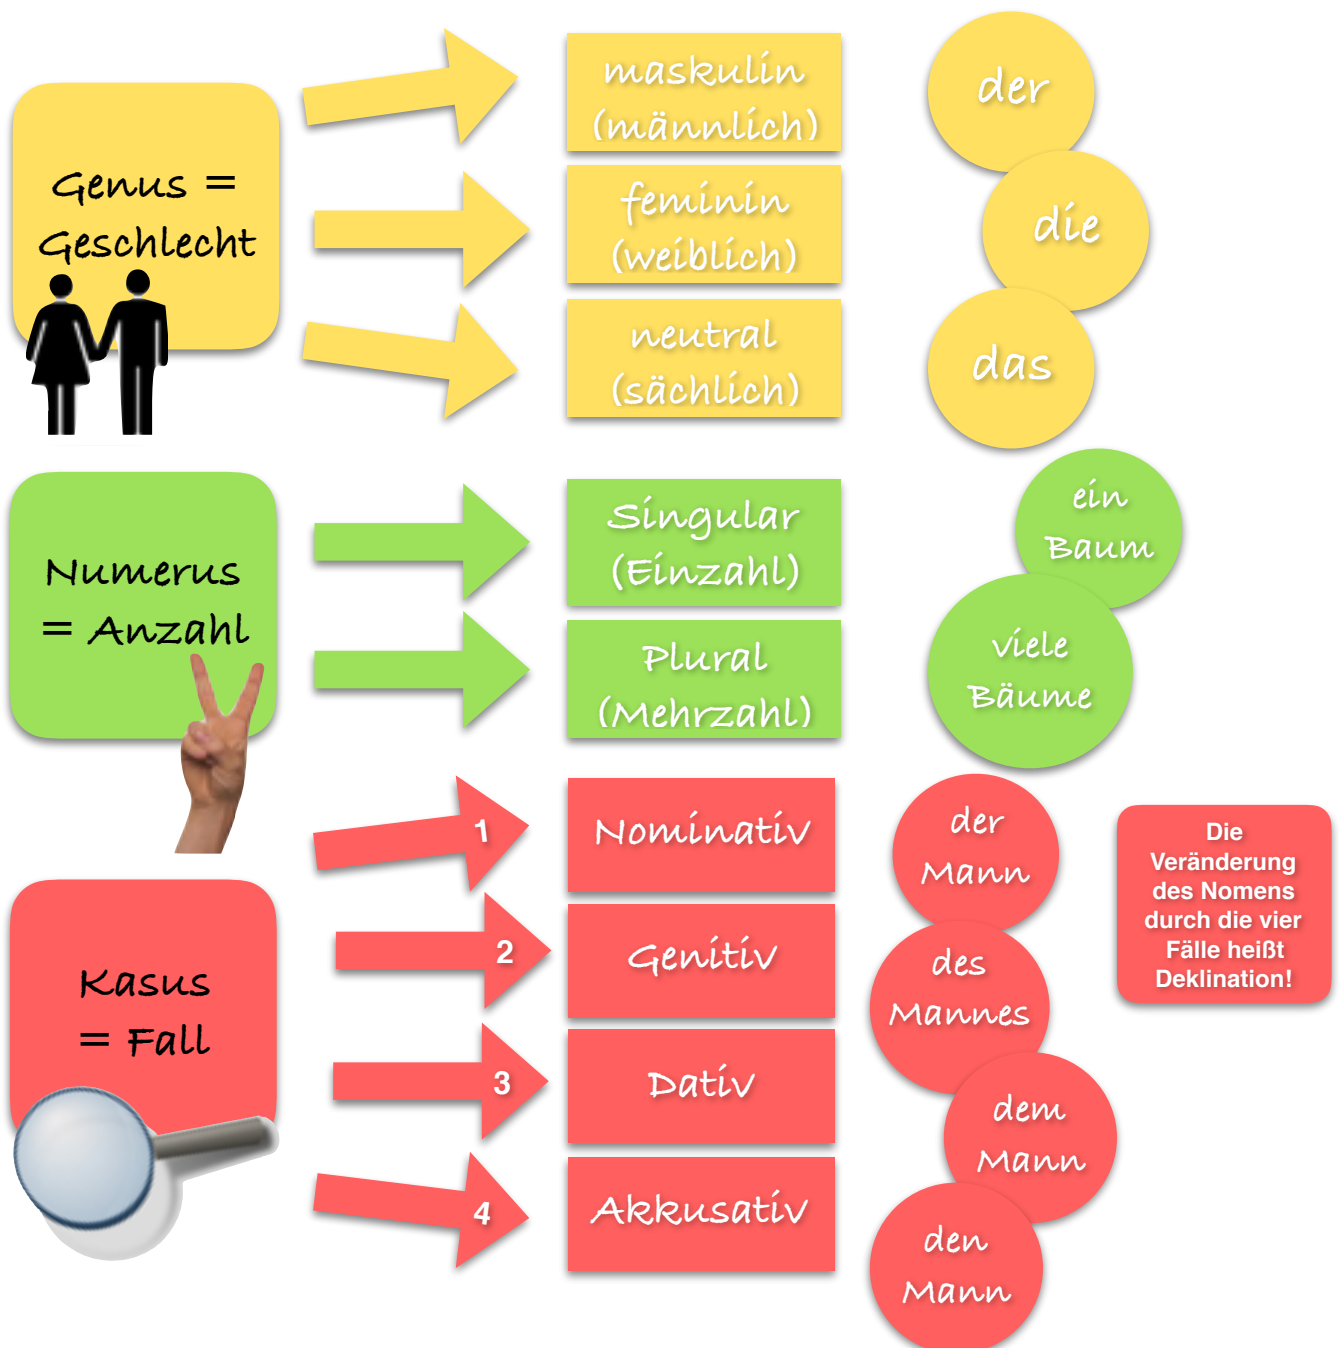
Genus = Geschlecht

maskulin (männlich)

feminin (weiblich)

neutral (sächlich)

der

die

das

Numerus = Anzahl

Singular (Einzahl)

Plural (Mehrzahl)

ein Baum

viele Bäume

Kasus = Fall

1

Nominativ

2

Genitiv

3

Dativ

4

Akkusativ

der Mann

des Mannes

dem Mann

den Mann

Die Veränderung des Nomens durch die vier Fälle heißt Deklination!